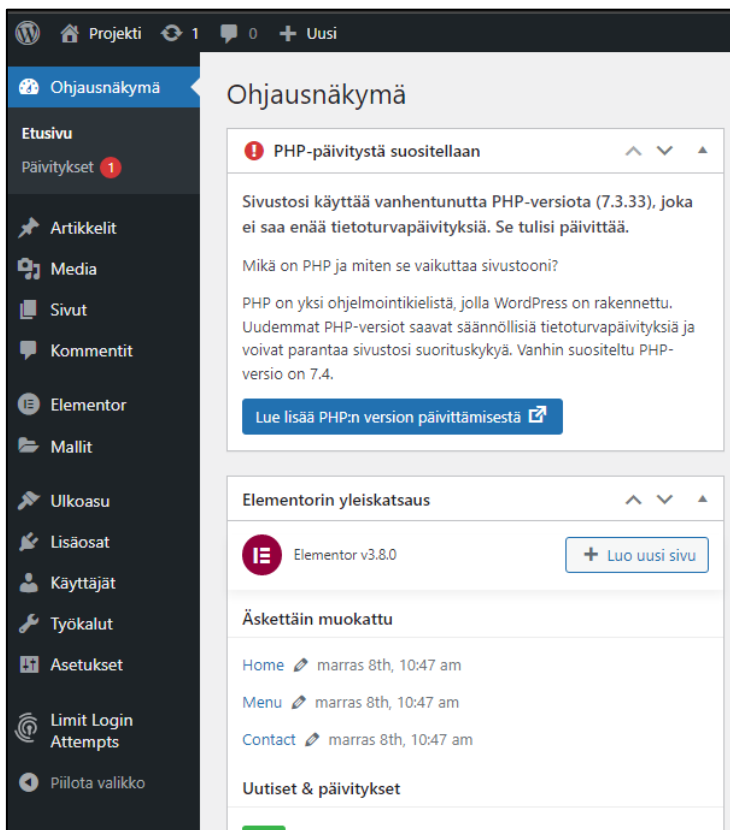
Projekti 1 0 + Uusi

Ohjausnäkymä

Etusivu
Päivitykset 1

Artikkelit
Media
Sivut
Kommentit
Elementor
Mallit
Ulkoasu
Lisäosat
Käyttäjät
Työkalut
Asetukset
Limit Login Attempts
Piilota valikko

Ohjausnäkymä

PHP-päivitystä suositellaan

Sivustosi käyttää vanhentunutta PHP-versiota (7.3.33), joka ei saa enää tietoturvapäivityksiä. Se tulisi päivittää.

Mikä on PHP ja miten se vaikuttaa sivustooni?

PHP on yksi ohjelmointikielistä, jolla WordPress on rakennettu. Uudemmat PHP-versiot saavat säännöllisiä tietoturvapäivityksiä ja voivat parantaa sivustosi suorituskykyä. Vanhin suositeltu PHP-versio on 7.4.

Lue lisää PHP:n version päivittämisestä

Elementorin yleiskatsaus

Elementor v3.8.0

+ Luo uusi sivu

Äskettäin muokattu

Home marras 8th, 10:47 am

Menu marras 8th, 10:47 am

Contact marras 8th, 10:47 am

Uutiset & päivitykset